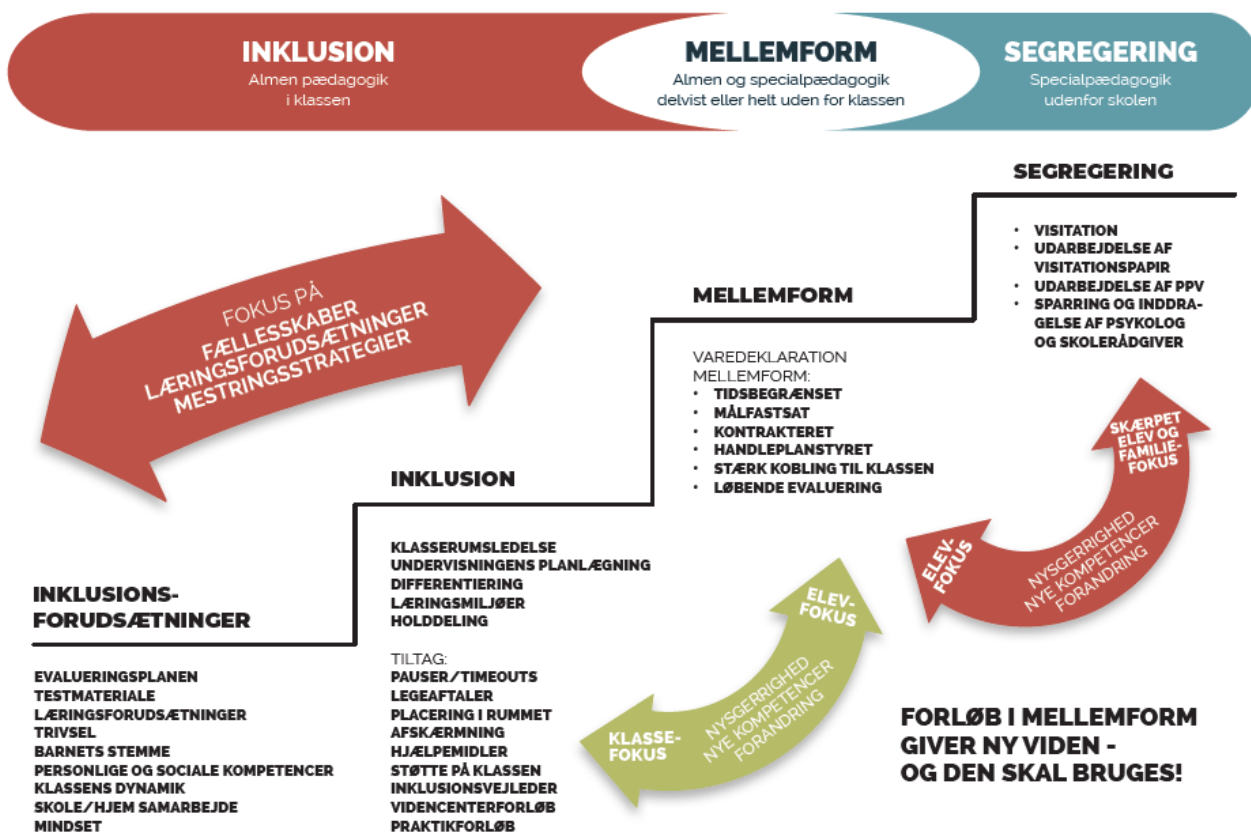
INKLUSION
Almen pædagogik i klassen

MELLEMFORM
Almen og specialpædagogik delvist eller helt uden for klassen

SEGREGERING
Specialpædagogik udenfor skolen

FOKUS PÅ
FÆLLESSKABER
LÆRINGSFORUDSÆTNINGER
MESTRINGSSTRATEGIER

SEGREGERING

• VISITATION
• UDARBEJDELSE AF VISITATIONSPAPIR
• UDARBEJDELSE AF PPV
• SPARRING OG INDDRAGELSE AF PSYKOLOG OG SKOLERÅDGIVER

MELLEMFORM

VAREDEKLARATION MELLEMFORM:
• TIDSBEGRÆNSET
• MÅLFASTSAT
• KONTRAKTERET
• HANDLEPLANSTYRET
• STÆRK KOBLING TIL KLASSEN
• LØBENDE EVALUERING

SKÆRPET ELEV OG FAMILIEFOKUS

ELEV-FOKUS

NYSGERRIGHED
NYE KOMPETENCER
FORANDRING

INKLUSION

KLASSERUMSLEDELSE
UNDERVISNINGENS PLANLÆGNING
DIFFERENTIERING
LÆRINGSMILJØER
HOLDDELING

TILTAG:
PAUSER/TIMEOUTS
LEGEAFTALER
PLACERING I RUMMET
AFSKÆRMNING
HJÆLPEMIDLER
STØTTE PÅ KLASSEN
INKLUSIONSVEJLEDER
VIDENCENTERFORLØB
PRAKTIKFORLØB

INKLUSIONS-FORUDSÆTNINGER

EVALUERINGSPLANEN
TESTMATERIALE
LÆRINGSFORUDSÆTNINGER
TRIVSEL
BARNETS STEMME
PERSONLIGE OG SOCIALE KOMPETENCER
KLASSENS DYNAMIK
SKOLE/HJEM SAMARBEJDE
MINDSET

ELEV-FOKUS

KLASSE-FOKUS

NYSGERRIGHED
NYE KOMPETENCER
FORANDRING

FORLØB I MELLEMFORM GIVER NY VIDEN - OG DEN SKAL BRUGES!